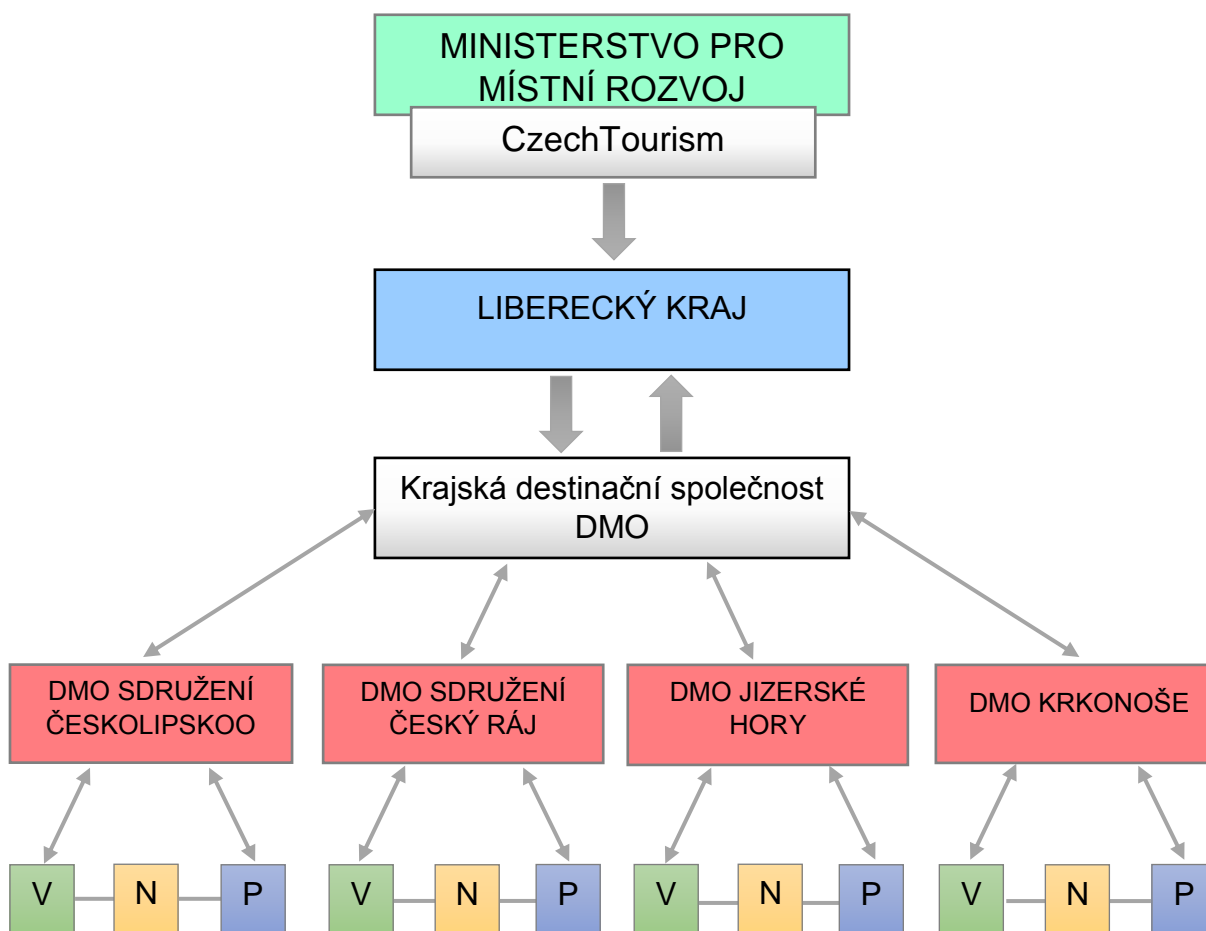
MINISTERSTVO PRO MÍSTNÍ ROZVOJ

CzechTourism

LIBERECKÝ KRAJ

Krajská destinační společnost DMO

DMO SDRUŽENÍ ČESKOLIPSKOO

DMO SDRUŽENÍ ČESKÝ RÁJ

DMO JIZERSKÉ HORY

DMO KRKONOŠE

V N P

V N P

V N P

V N P